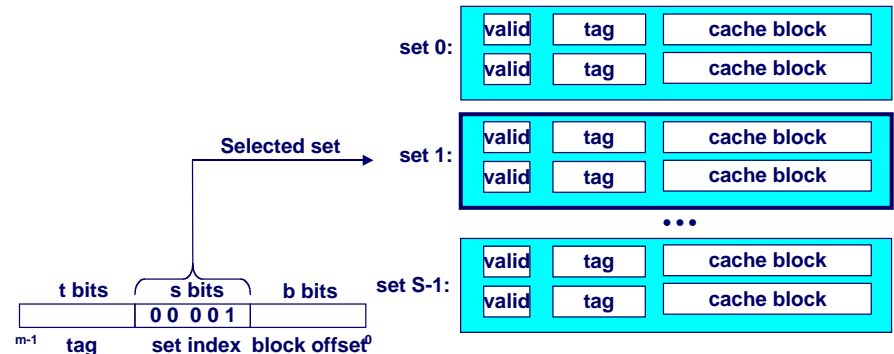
set 0:

valid | tag | cache block
valid | tag | cache block

Selected set

set 1:

valid | tag | cache block
valid | tag | cache block

• • •

set S-1:

valid | tag | cache block
valid | tag | cache block

t bits s bits b bits

0 0 0 0 1

m-1 tag set index block offset 0